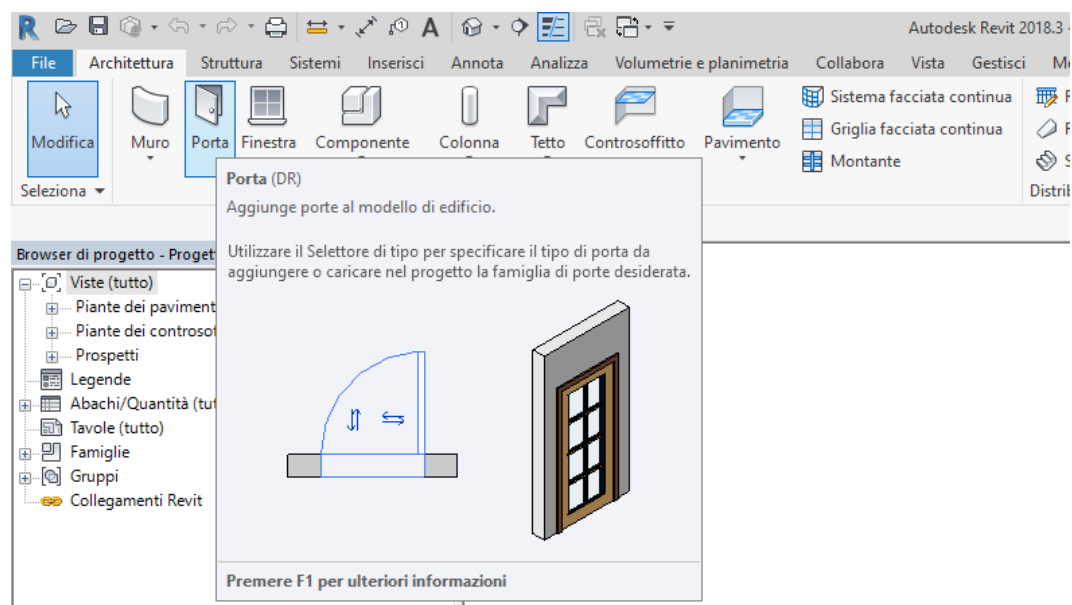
Autodesk Revit 2018.3 -

File Architettura Struttura Sistemi Inserisci Annota Analizza Volumetrie e planimetria Collabora Vista Gestisci M

Modifica Muro Porta Finestra Componente Colonna Tetto Controsoffitto Pavimento

Sistema facciata continua
Griglia facciata continua
Montante

Seleziona ▾

Distrib

Porta (DR)

Aggiunge porte al modello di edificio.

Utilizzare il Selettore di tipo per specificare il tipo di porta da aggiungere o caricare nel progetto la famiglia di porte desiderata.

Premere F1 per ulteriori informazioni

Browser di progetto - Progett

Viste (tutto)
Piante dei paviment
Piante dei controsof
Prospetti
Legende
Abachi/Quantità (tut
Tavole (tutto)
Famiglie
Gruppi
Collegamenti Revit